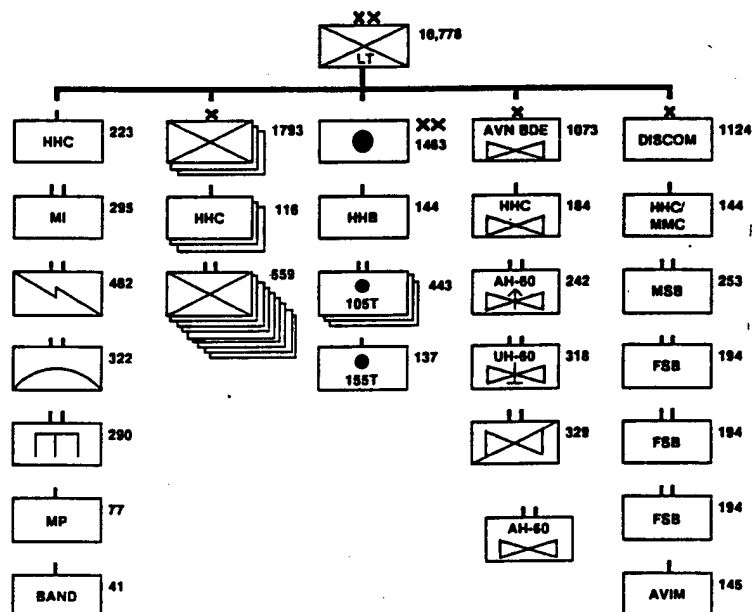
XX
LT
10,778

HHC 223

MI 295

482

322

290

MP 77

BAND 41

X
1793

HHC 116

559

XX
1463

HHB 144

105T 443

155T 137

X
AVN BDE 1073

HHC 184

AH-60 242

UH-60 318

329

AH-60

X
DISCOM 1124

HHC/ MMC 144

MSB 253

FSB 194

FSB 194

FSB 194

AVIM 145